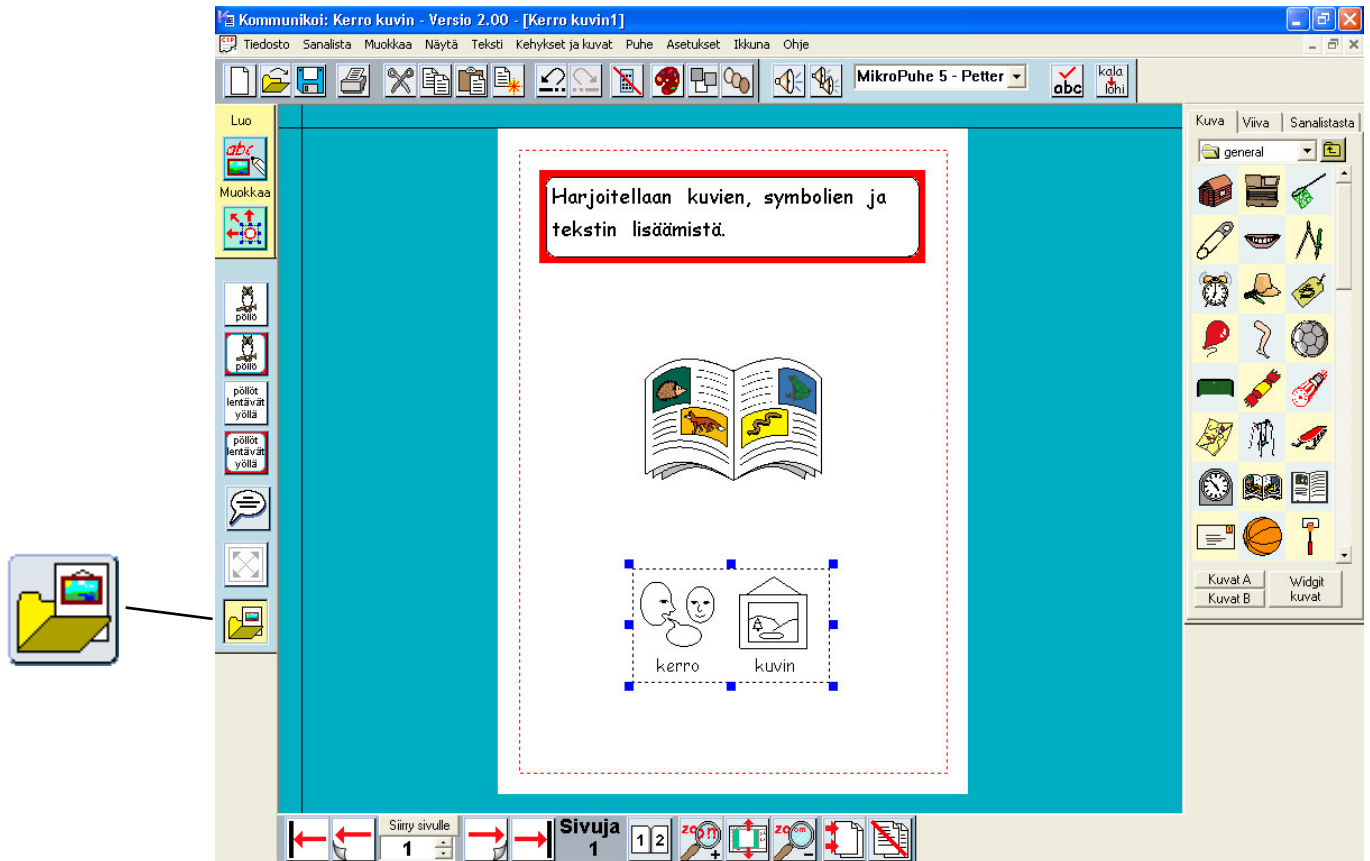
Kommunikoi: Kerro kuvin - Versio 2.00 - [Kerro kuvin1]

Tiedosto Sanalista Muokkaa Näytä Teksti Kehykset ja kuvat Puhe Asetukset Ikkuna Ohje

MikroPuhe 5 - Petter

abc

kala lohi

Luo

abc

Muokkaa

pöllö

pöllö

pöllöt lentävät yöllä

pöllöt lentävät yöllä

Harjoitellaan kuvien, symbolien ja tekstin lisäämistä.

kerro

kuvin

Kuva Viiva Sanalistasta

general

Kuvat A

Kuvat B

Widgit kuvat

Siirry sivulle

1

Sivuja

1

1 2

zoom

zoom